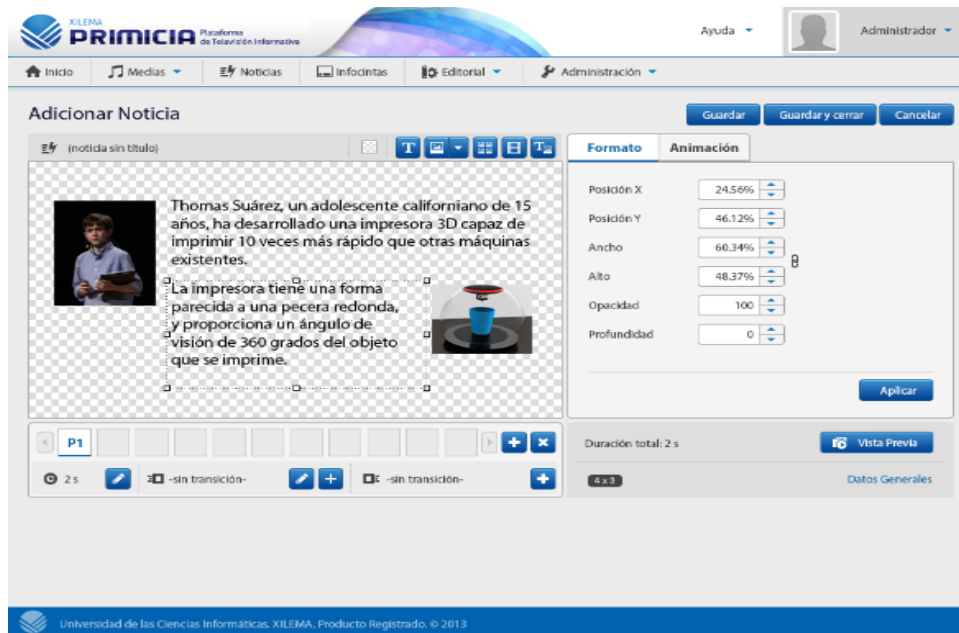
XILEMA PRIMICIA Plataforma de Televisión Informativa

Ayuda

Administrador

Inicio | Medias | Noticias | Infocintas | Editorial | Administración

Adicionar Noticia

Guardar | Guardar y cerrar | Cancelar

(noticia sin título)

Thomas Suárez, un adolescente californiano de 15 años, ha desarrollado una impresora 3D capaz de imprimir 10 veces más rápido que otras máquinas existentes.

La impresora tiene una forma parecida a una pecera redonda, y proporciona un ángulo de visión de 360 grados del objeto que se imprime.

Formato | Animación

Posición X 24.56%
Posición Y 46.12%
Ancho 60.34%
Alto 48.37%
Opacidad 100
Profundidad 0

Aplicar

P1

2 s | -sin transición- | -sin transición-

Duración total: 2 s

Vista Previa

4x3

Datos Generales

Universidad de las Ciencias Informáticas. XILEMA, Producto Registrado. © 2013